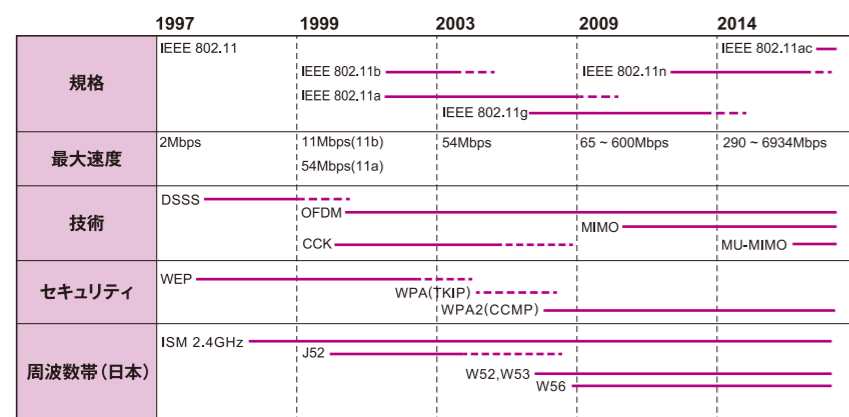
| | 1997 | 1999 | 2003 | 2009 | 2014 |
|---|---|---|---|---|---|
| 規格 | IEEE 802.11 | IEEE 802.11b<br>IEEE 802.11a | IEEE 802.11g | IEEE 802.11n | IEEE 802.11ac |
| 最大速度 | 2Mbps | 11Mbps(11b)<br>54Mbps(11a) | 54Mbps | 65 ~ 600Mbps | 290 ~ 6934Mbps |
| 技術 | DSSS | OFDM<br>CCK | | MIMO | MU-MIMO |
| セキュリティ | WEP | WPA(TKIP) | WPA2(CCMP) | | |
| 周波数帯（日本） | ISM 2.4GHz | J52 | W52,W53<br>W56 | | |